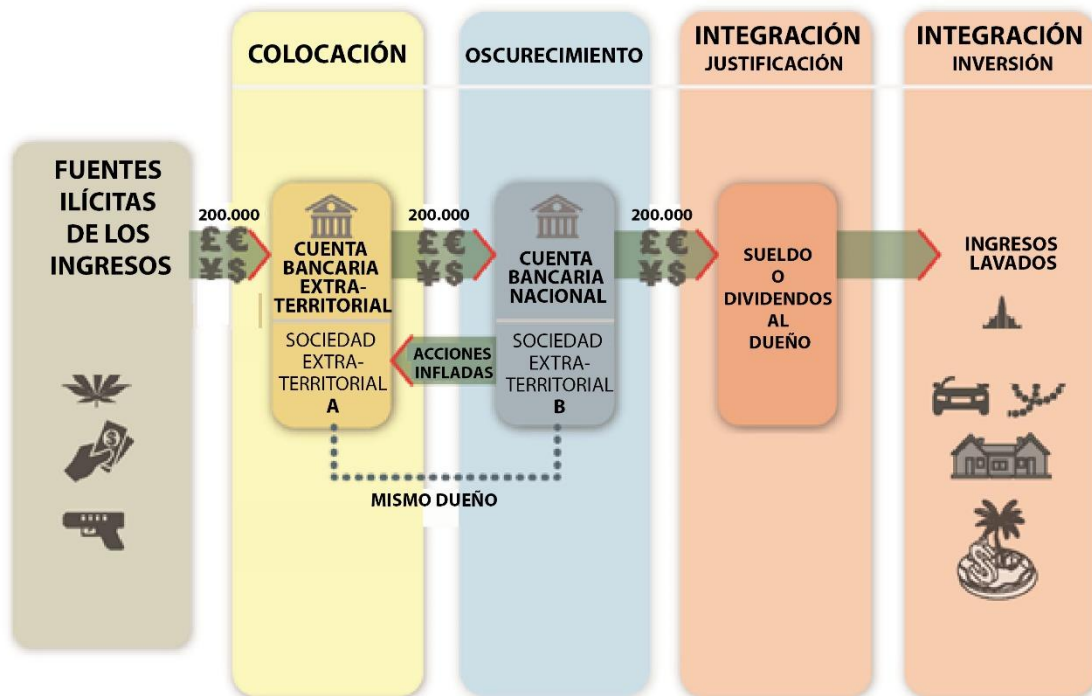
COLOCACIÓN

OSCURECIMIENTO

INTEGRACIÓN
JUSTIFICACIÓN

INTEGRACIÓN
INVERSIÓN

FUENTES ILÍCITAS DE LOS INGRESOS

200.000
£€
¥$

CUENTA BANCARIA EXTRA-TERRITORIAL

SOCIEDAD EXTRA-TERRITORIAL
A

200.000
£€
¥$

CUENTA BANCARIA NACIONAL

SOCIEDAD EXTRA-TERRITORIAL
B

ACCIONES INFLADAS

200.000
£€
¥$

SUELDO O DIVIDENDOS AL DUEÑO

INGRESOS LAVADOS

MISMO DUEÑO